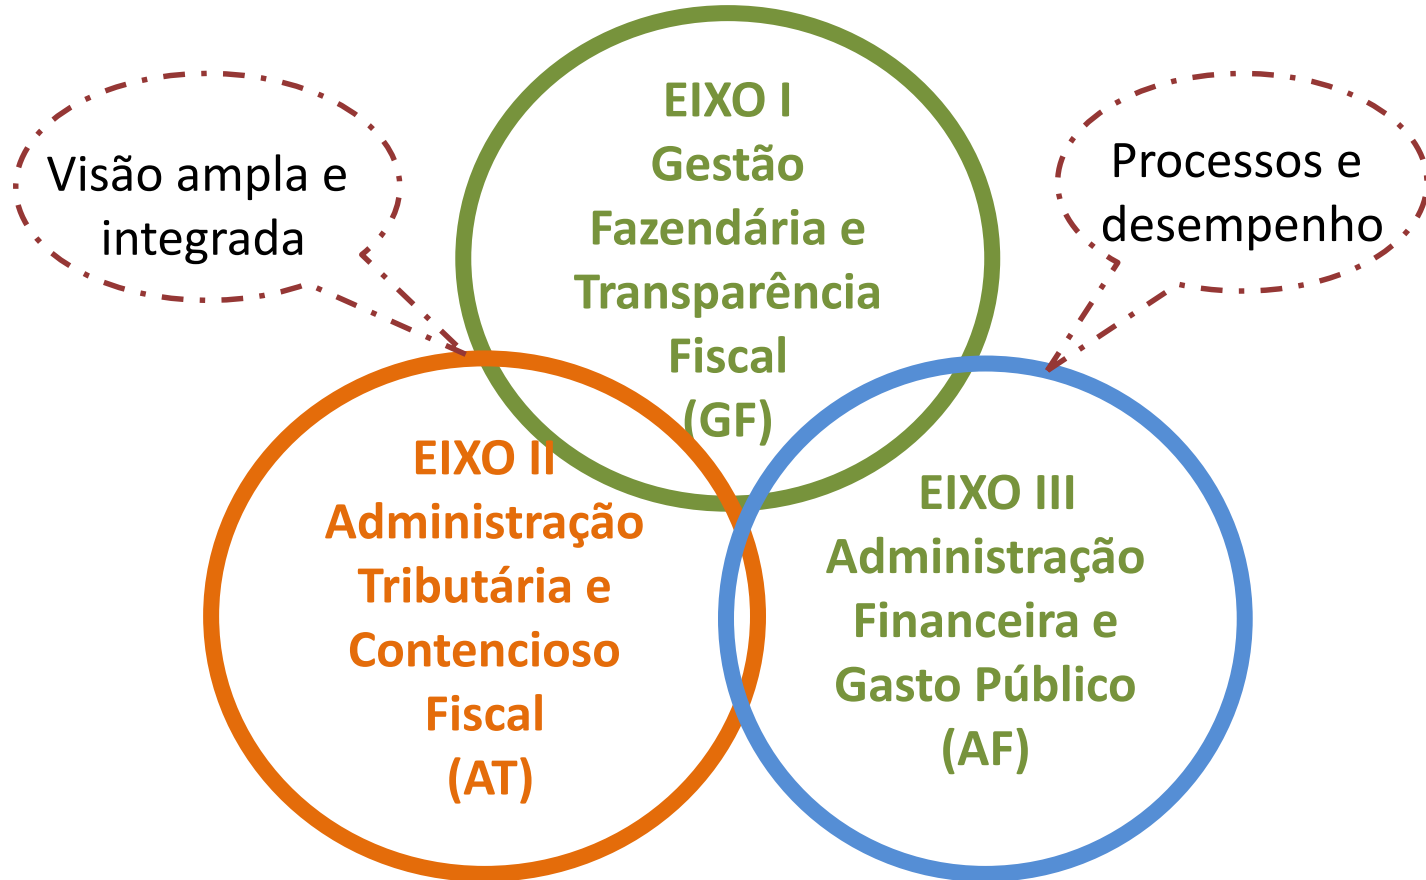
Visão ampla e integrada

EIXO I
Gestão Fazendária e Transparência Fiscal
(GF)

Processos e desempenho

EIXO II
Administração Tributária e Contencioso Fiscal
(AT)

EIXO III
Administração Financeira e Gasto Público
(AF)